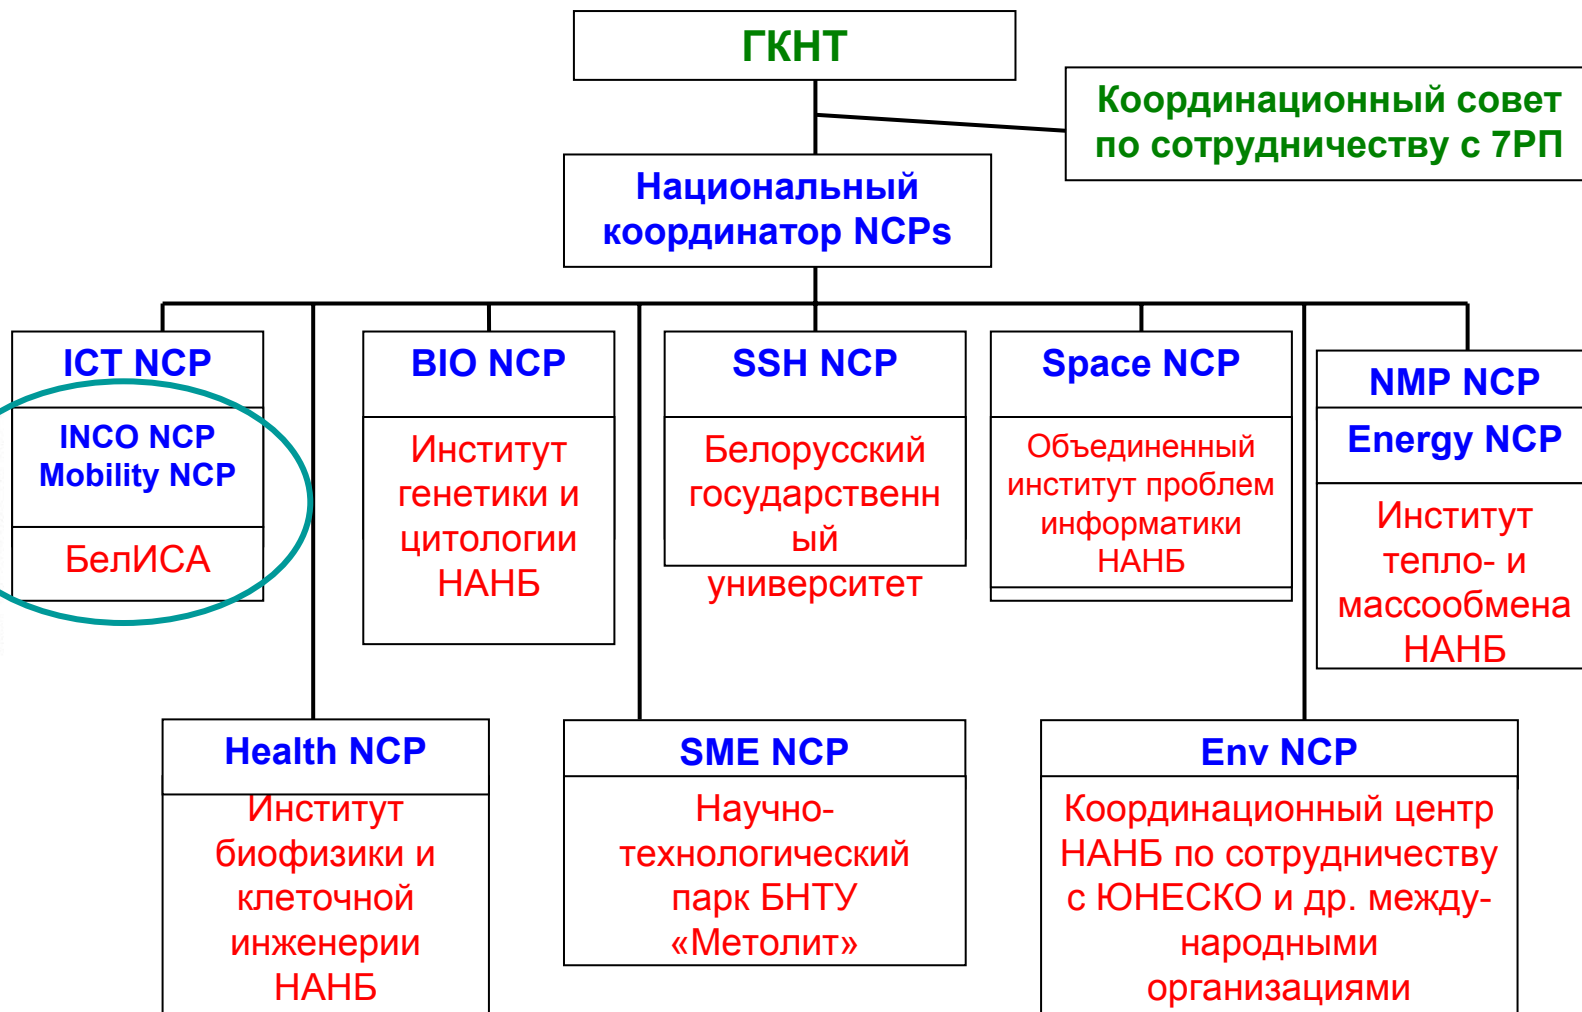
ГКНТ

Координационный совет по сотрудничеству с 7РП

Национальный координатор NCPs

ICT NCP
INCO NCP
Mobility NCP
БелИСА

BIO NCP
Институт генетики и цитологии НАНБ

SSH NCP
Белорусский государственн ый университет

Space NCP
Объединенный институт проблем информатики НАНБ

NMP NCP
Energy NCP
Институт тепло- и массообмена НАНБ

Health NCP
Институт биофизики и клеточной инженерии НАНБ

SME NCP
Научно-технологический парк БНТУ «Метолит»

Env NCP
Координационный центр НАНБ по сотрудничеству с ЮНЕСКО и др. между-народными организациями